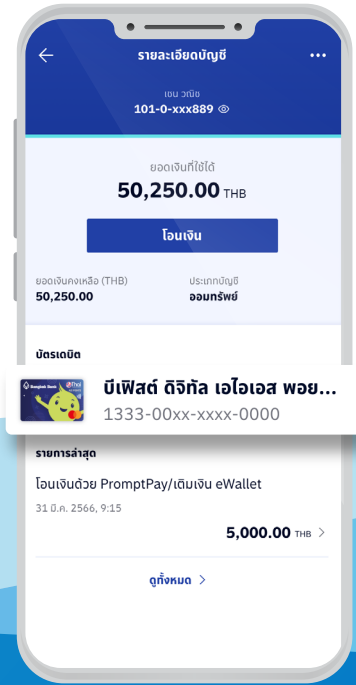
รายละเอียดบัญชี

เชน วณิช
101-0-xxx889

ยอดเงินที่ใช้ได้
50,250.00 THB

โอนเงิน

ยอดเงินคงเหลือ (THB)
50,250.00

ประเภทบัญชี
ออมทรัพย์

บัตรเดบิต

บีเฟิสต์ ดิจิทัล เอไอเอส พอย...
1333-00xx-xxxx-0000

รายการล่าสุด

โอนเงินด้วย PromptPay/เติมเงิน eWallet
31 มี.ค. 2566, 9:15
5,000.00 THB

ดูทั้งหมด